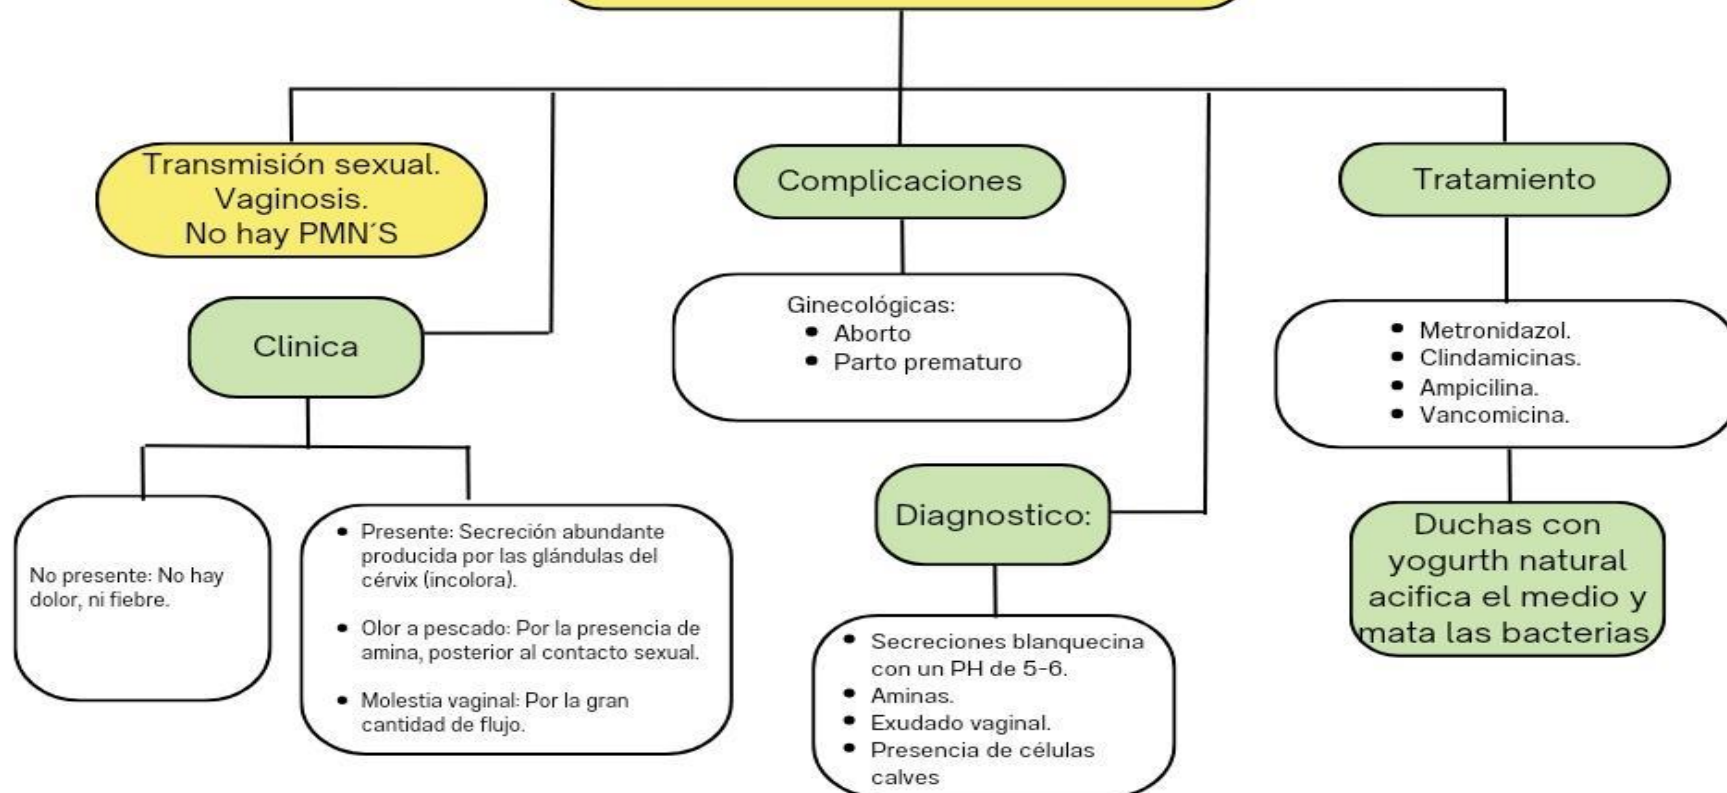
Transmisión sexual.
Vaginosis.
No hay PMN´S

Clinica

No presente: No hay dolor, ni fiebre.

- Presente: Secreción abundante producida por las glándulas del cérvix (incolora).
- Olor a pescado: Por la presencia de amina, posterior al contacto sexual.
- Molestia vaginal: Por la gran cantidad de flujo.

Complicaciones

Ginecológicas:
- Aborto
- Parto prematuro

Diagnostico:

- Secreciones blanquecina con un PH de 5-6.
- Aminas.
- Exudado vaginal.
- Presencia de células calves

Tratamiento

- Metronidazol.
- Clindamicinas.
- Ampicilina.
- Vancomicina.

Duchas con yogurth natural acifica el medio y mata las bacterias